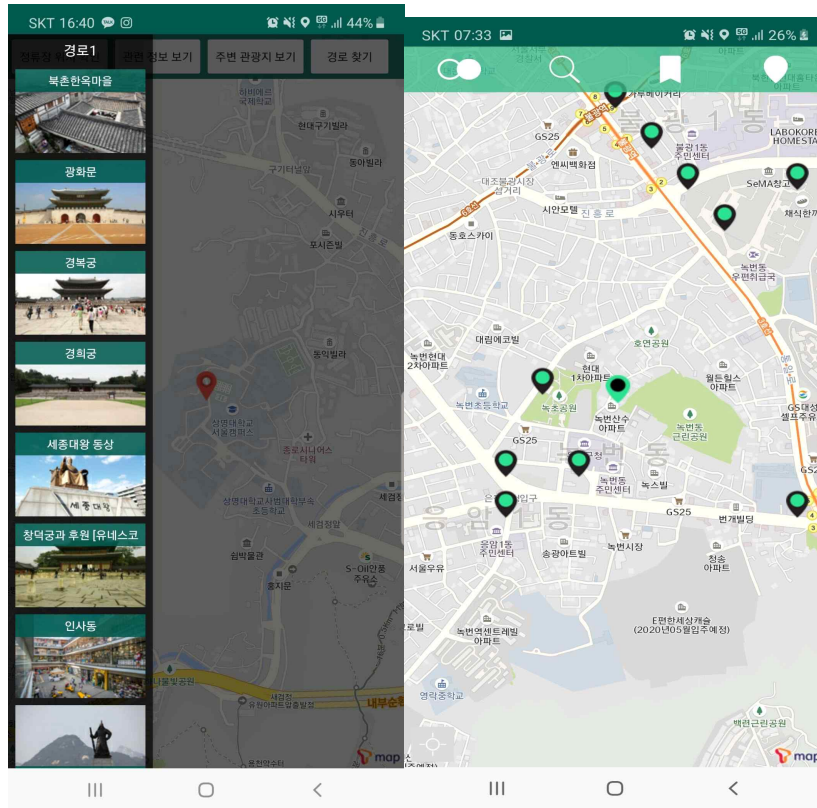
SKT 16:40 44%

경로1

관광 정보 보기 주변 관광지 보기 경로 찾기

북촌한옥마을

광화문

경복궁

경희궁

세종대왕 동상

창덕궁과 후원 [유네스코

인사동

현대구기빌라

동아빌라

구기터널

시우터

포시즌빌

동익빌라

상명대학교 서울캠퍼스

종로시니어스타워

상명대학교사범대학부속초등학교

세검정

쉼박물관

홍지문

S-oil 안풍주유소

세검정

map

SKT 07:33 26%

커피베이거리

불광1동

GS25

엔씨백화점

불광1동 주민센터

LABOKOREA HOMESTAY

대조불광시장상거리

SeMA창고

시안모텔

진흥로

채식한끼

동호스카이

녹번동 우편취급국

대림에코빌

녹번현대 2차아파트

현대 1차아파트

호연공원

월든힐스 아파트

녹번초등학교

녹초공원

녹번산수 아파트

녹번동 근린공원

GS25

GS대성 셀프주유소

녹번동 주민센터

녹스빌

GS25

응암1동

GS25

번개빌딩

응암1동 주민센터

송광아트빌

녹번시장

청송 아파트

서울우유

E편한세상캐슬 (2020년05월입주예정)

로빌

녹번역센트레빌 아파트

영락중학교

백련근린공원

map